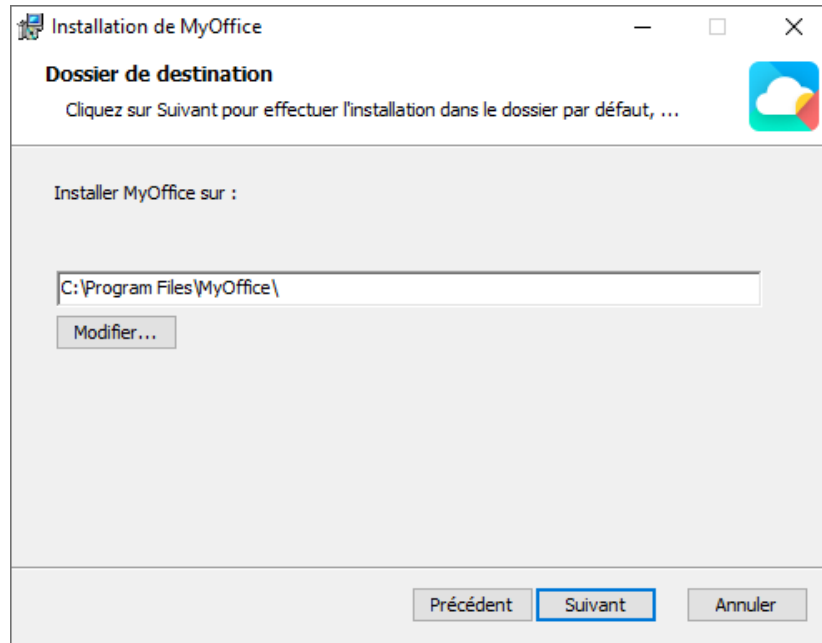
Installation de MyOffice

Dossier de destination

Cliquez sur Suivant pour effectuer l'installation dans le dossier par défaut, ...

Installer MyOffice sur :

C:\Program Files\MyOffice\

Modifier...

Précédent

Suivant

Annuler